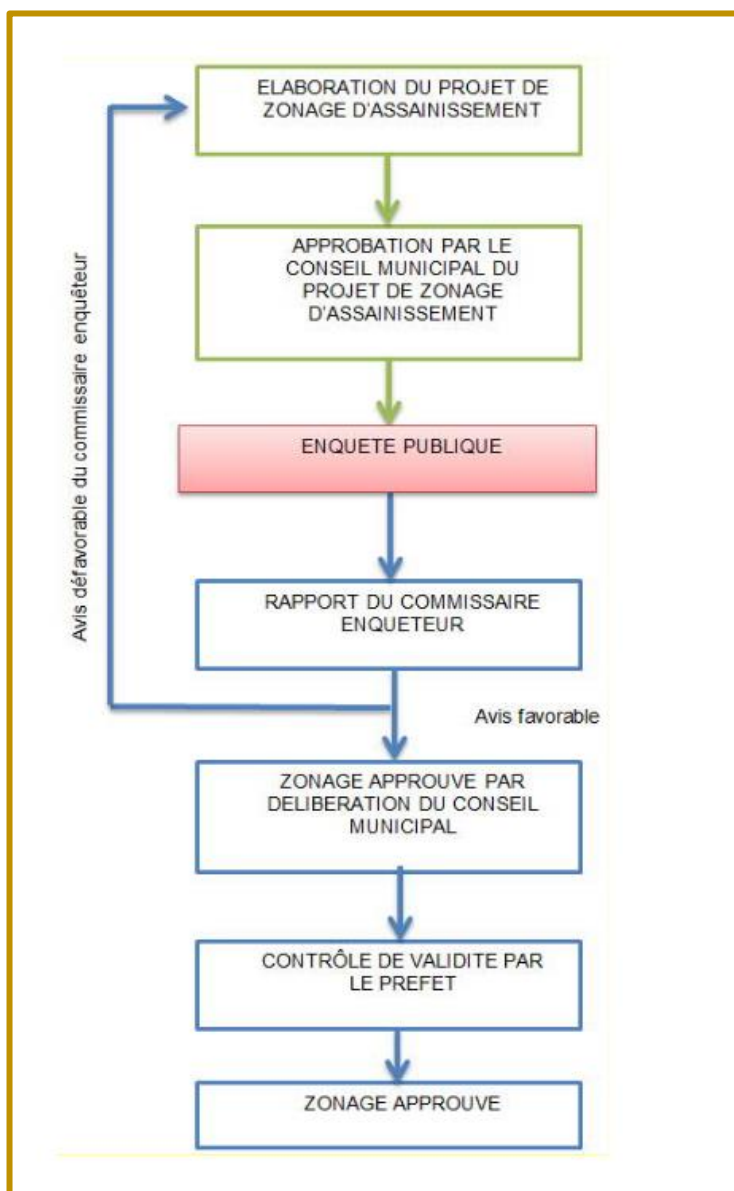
ELABORATION DU PROJET DE ZONAGE D'ASSAINISSEMENT

APPROBATION PAR LE CONSEIL MUNICIPAL DU PROJET DE ZONAGE D'ASSAINISSEMENT

ENQUETE PUBLIQUE

RAPPORT DU COMMISSAIRE ENQUETEUR

Avis défavorable du commissaire enquêteur

Avis favorable

ZONAGE APPROUVE PAR DELIBERATION DU CONSEIL MUNICIPAL

CONTRÔLE DE VALIDITE PAR LE PREFET

ZONAGE APPROUVE